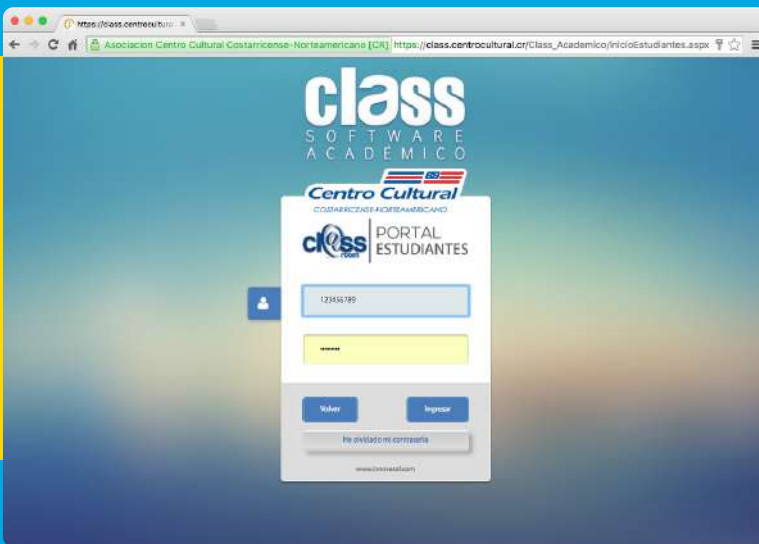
https://class.centroculturo ×

Asociacion Centro Cultural Costarricense-Norteamericana [CR] https://class.centrocultural.cr/Class_Academico/InicioEstudiantes.aspx

class
SOFTWARE
ACADÉMICO

Centro Cultural
COSTARRICENSE-NORTEAMERICANO

class room
PORTAL
ESTUDIANTES

123456789

•••••••

Volver

Ingresar

He olvidado mi contraseña

www.innovasd.com